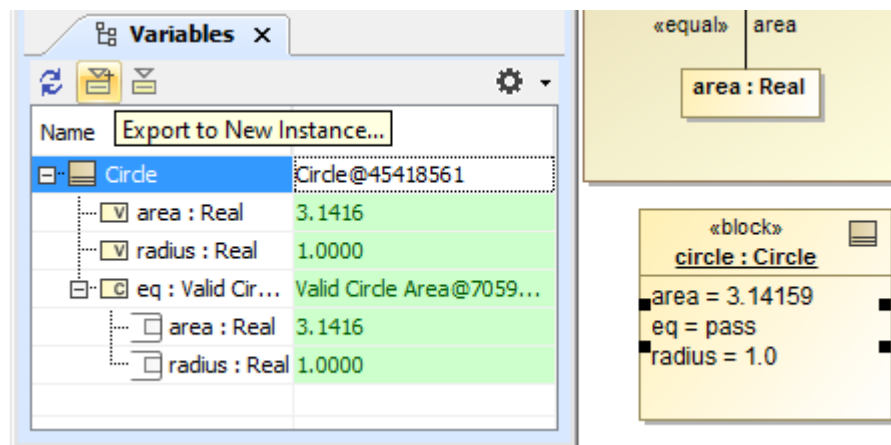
Variables ×

Name Export to New Instance...

| | |
|---|---|
| Circle | Circle@45418561 |
| V area : Real | 3.1416 |
| V radius : Real | 1.0000 |
| C eq : Valid Cir... | Valid Circle Area@7059... |
| area : Real | 3.1416 |
| radius : Real | 1.0000 |

«equal» area

area : Real

«block»
circle : Circle

area = 3.14159
eq = pass
radius = 1.0